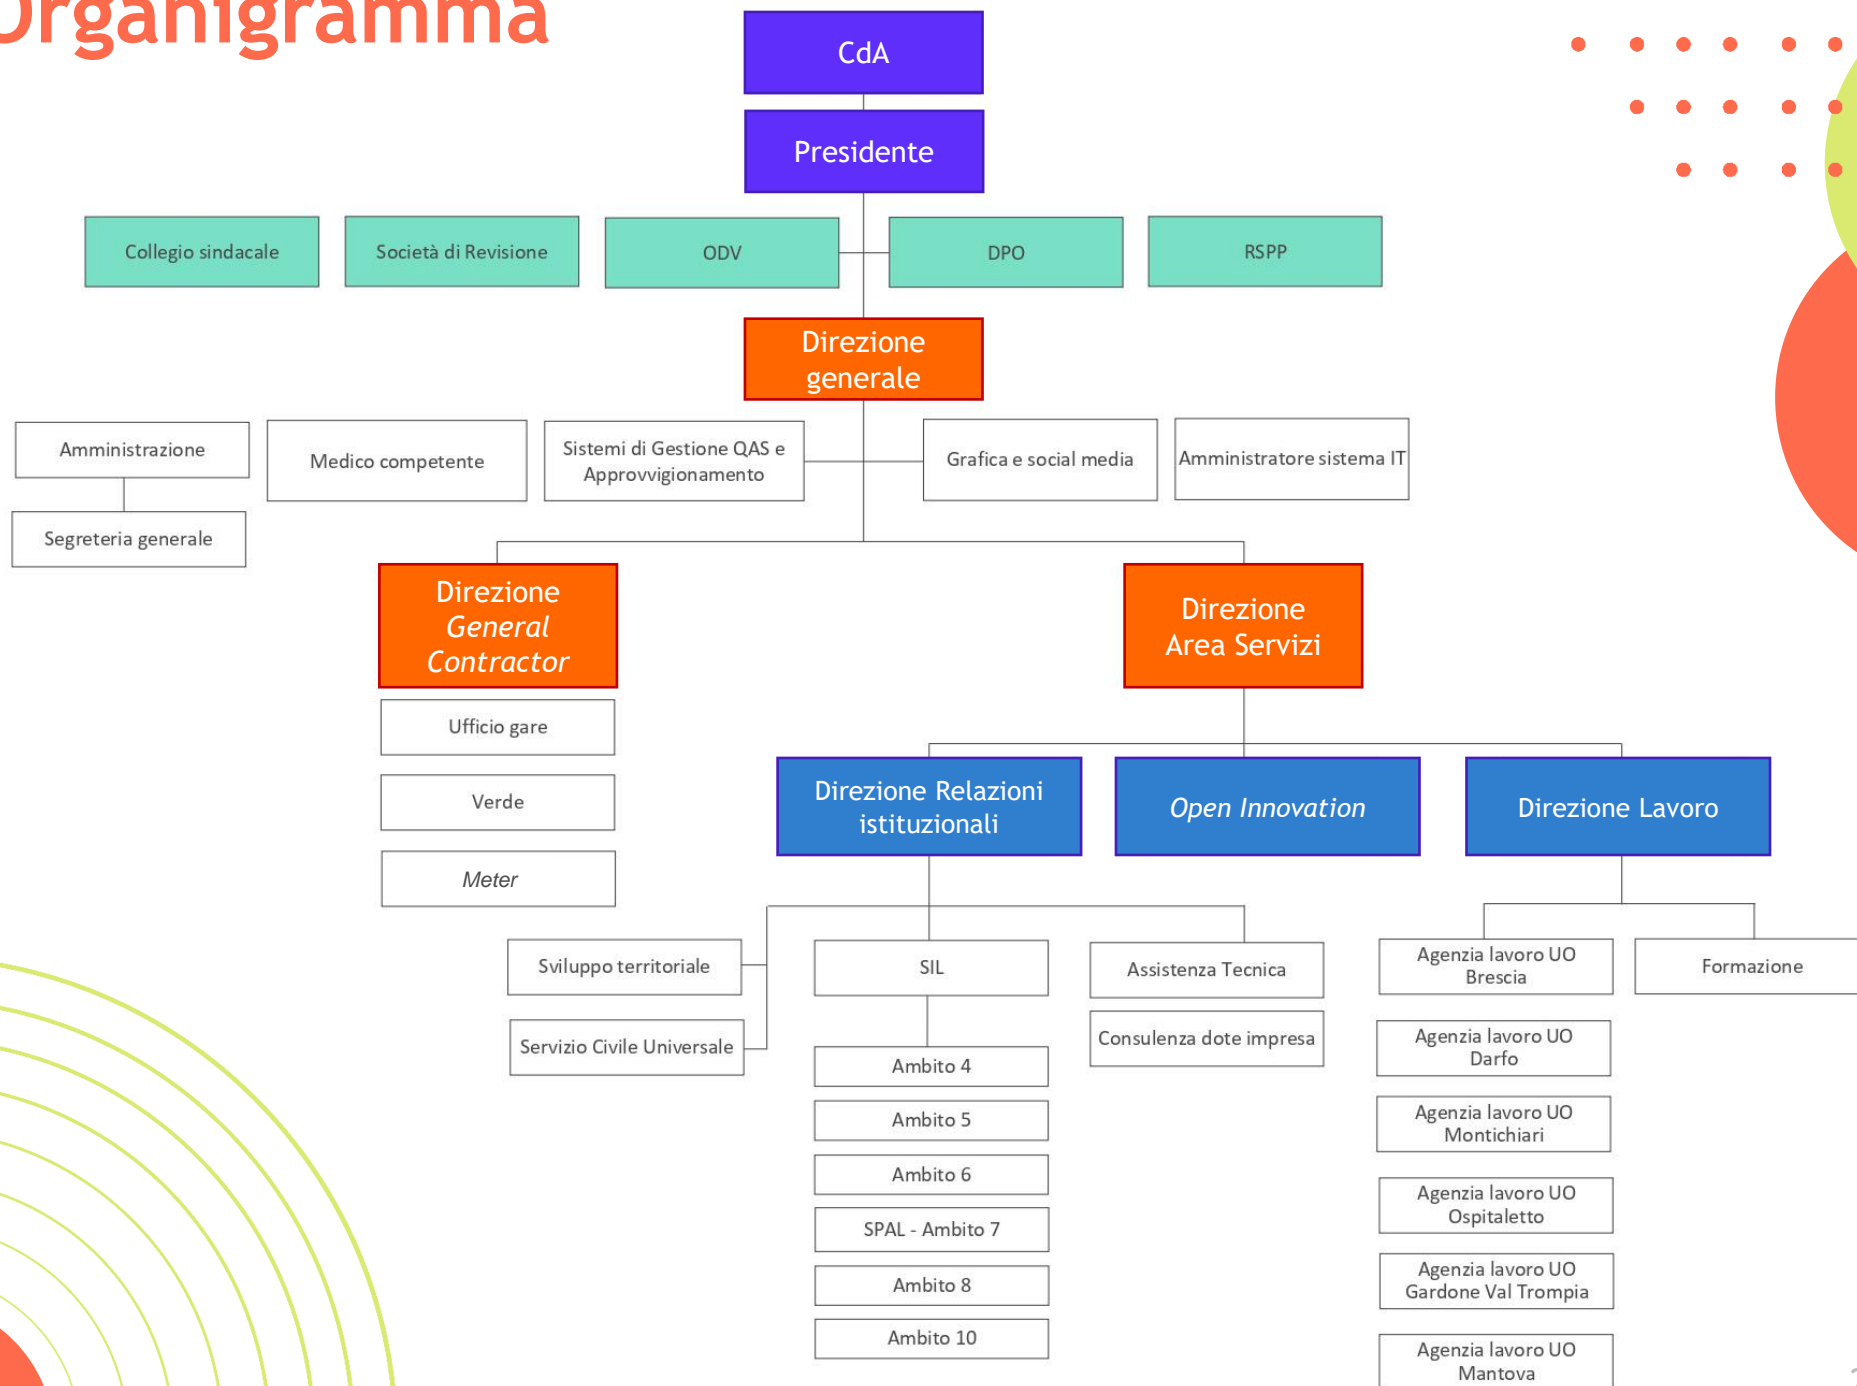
Organigramma

CdA

Presidente

Collegio sindacale

Società di Revisione

ODV

DPO

RSPP

Direzione generale

Amministrazione

Segreteria generale

Medico competente

Sistemi di Gestione QAS e Approvvigionamento

Grafica e social media

Amministratore sistema IT

Direzione *General Contractor*

Ufficio gare

Verde

*Meter*

Direzione Area Servizi

Direzione Relazioni istituzionali

*Open Innovation*

Direzione Lavoro

Sviluppo territoriale

Servizio Civile Universale

SIL

Ambito 4

Ambito 5

Ambito 6

SPAL - Ambito 7

Ambito 8

Ambito 10

Assistenza Tecnica

Consulenza dote impresa

Agenzia lavoro UO Brescia

Agenzia lavoro UO Darfo

Agenzia lavoro UO Montichiari

Agenzia lavoro UO Ospitaletto

Agenzia lavoro UO Gardone Val Trompia

Agenzia lavoro UO Mantova

Formazione